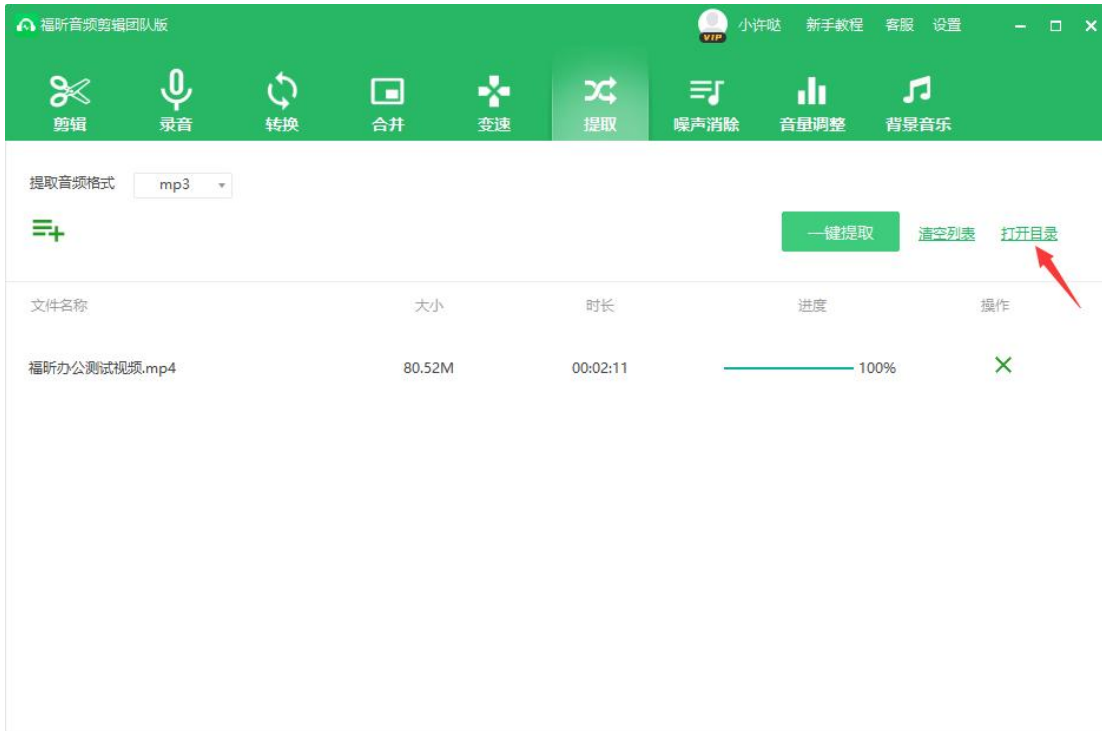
福昕音频剪辑团队版

VIP 小许哒 新手教程 客服 设置

剪辑 录音 转换 合并 变速 提取 噪声消除 音量调整 背景音乐

提取音频格式 mp3

一键提取 清空列表 打开目录

| 文件名称 | 大小 | 时长 | 进度 | 操作 |
|---|---|---|---|---|
| 福昕办公测试视频.mp4 | 80.52M | 00:02:11 | 100% | × |